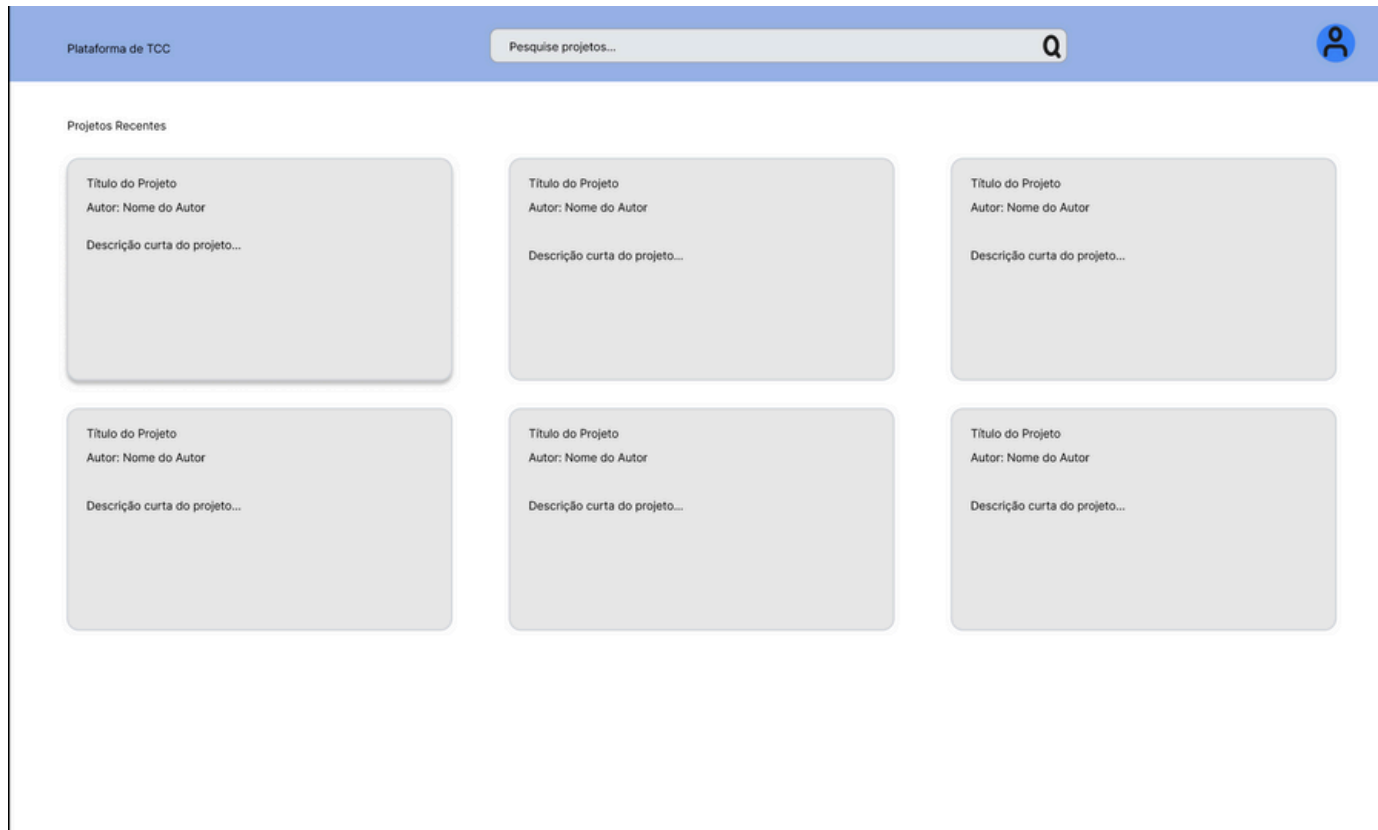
Plataforma de TCC

Pesquise projetos...

Projetos Recentes

Título do Projeto
Autor: Nome do Autor

Descrição curta do projeto...

Título do Projeto
Autor: Nome do Autor

Descrição curta do projeto...

Título do Projeto
Autor: Nome do Autor

Descrição curta do projeto...

Título do Projeto
Autor: Nome do Autor

Descrição curta do projeto...

Título do Projeto
Autor: Nome do Autor

Descrição curta do projeto...

Título do Projeto
Autor: Nome do Autor

Descrição curta do projeto...